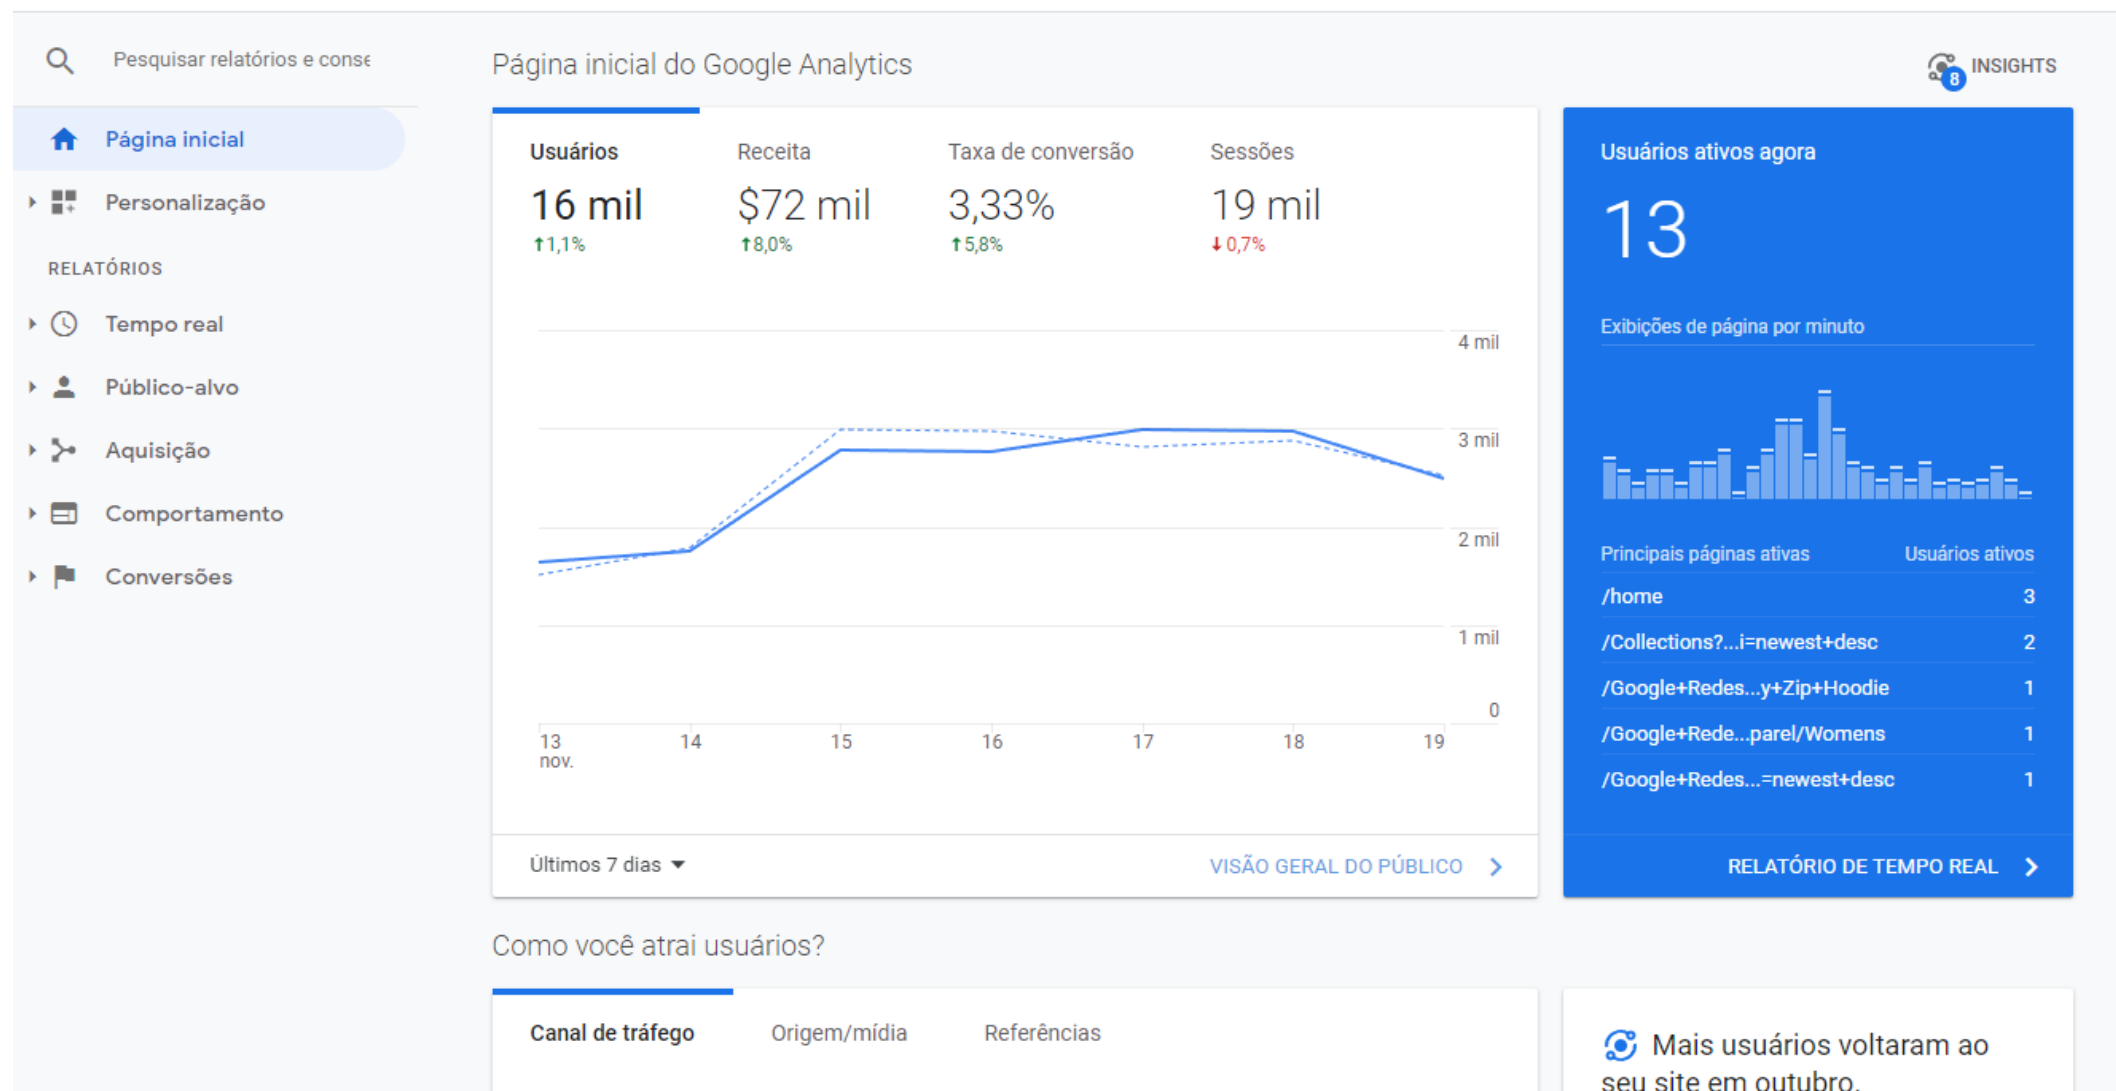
Pesquisar relatórios e conse

Página inicial

Personalização

RELATÓRIOS

Tempo real

Público-alvo

Aquisição

Comportamento

Conversões

Página inicial do Google Analytics

8 INSIGHTS

| Usuários | Receita | Taxa de conversão | Sessões |
|---|---|---|---|
| 16 mil | $72 mil | 3,33% | 19 mil |
| ↑1,1% | ↑8,0% | ↑5,8% | ↓0,7% |

4 mil
3 mil
2 mil
1 mil
0

13 nov. 14 15 16 17 18 19

Últimos 7 dias

VISÃO GERAL DO PÚBLICO

Usuários ativos agora

13

Exibições de página por minuto

| Principais páginas ativas | Usuários ativos |
|---|---|
| /home | 3 |
| /Collections?...i=newest+desc | 2 |
| /Google+Redes...y+Zip+Hoodie | 1 |
| /Google+Rede...parel/Womens | 1 |
| /Google+Redes...=newest+desc | 1 |

RELATÓRIO DE TEMPO REAL

Como você atrai usuários?

Canal de tráfego Origem/mídia Referências

Mais usuários voltaram ao seu site em outubro.